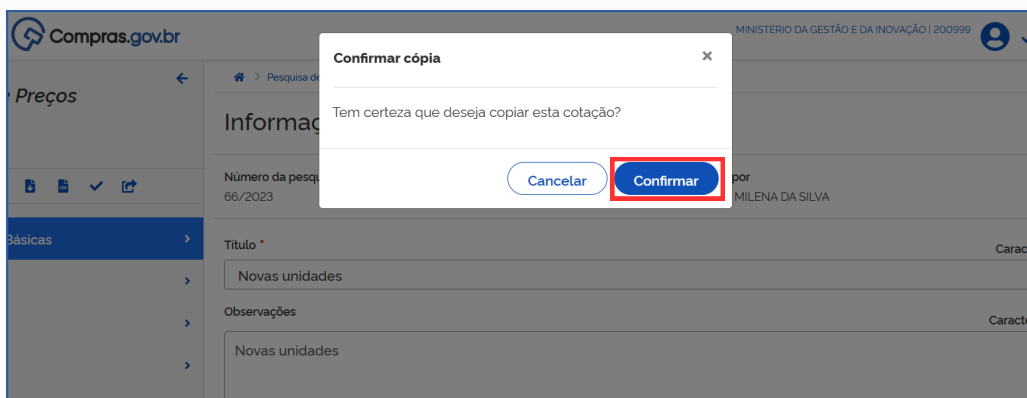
Compras.gov.br

MINISTÉRIO DA GESTÃO E DA INOVAÇÃO | 200999

Preços

Pesquisa de

Informaç

Número da pesqu
66/2023

por
MILENA DA SILVA

Básicas

Título *
Carac
Novas unidades

Observações
Caracte
Novas unidades

Confirmar cópia
×
Tem certeza que deseja copiar esta cotação?
Cancelar
Confirmar